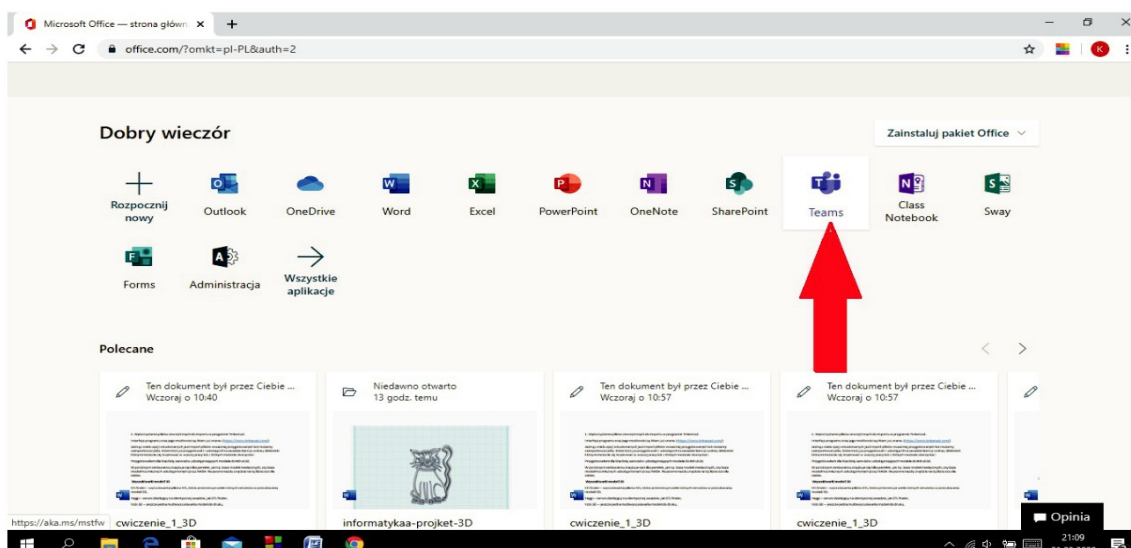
Microsoft Office — strona główn ×
office.com/?omkt=pl-PL&auth=2

Dobry wieczór

Zainstaluj pakiet Office

Rozpocznij nowy
Outlook
OneDrive
Word
Excel
PowerPoint
OneNote
SharePoint
Teams
Class Notebook
Sway
Forms
Administracja
Wszystkie aplikacje

Polecane

Ten dokument był przez Ciebie ...
Wczoraj o 10:40

Niedawno otwarto
13 godz. temu

Ten dokument był przez Ciebie ...
Wczoraj o 10:57

Ten dokument był przez Ciebie ...
Wczoraj o 10:57

https://aka.ms/mstfw
cwiczenie_1_3D
informatykaa-projket-3D
cwiczenie_1_3D
cwiczenie_1_3D

Opinia

21:09